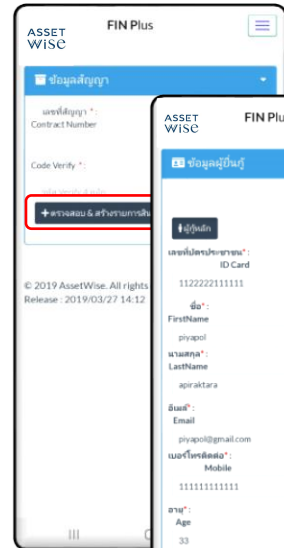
ASSET
WISE

FIN Plus

ข้อมูลสัญญา

เลขที่สัญญา *:
Contract Number

Code Verify *:

รหัส Verify 4 หลัก

+ ตรวจสอบ & สร้างรายการสิน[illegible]

© 2019 AssetWise. All rights
Release : 2019/03/27 14:12

ASSET
WISE

FIN Plus

ข้อมูลผู้ยื่นกู้

ผู้กู้หลัก

เลขที่บัตรประชาชน*:
ID Card

1122222111111

ชื่อ*:
FirstName

piyapol

นามสกุล*:
LastName

apiraktara

อีเมล์*:
Email

piyapol@gmail.com

เบอร์โทรติดต่อ*:
Mobile

111111111111

อายุ*:
Age

33